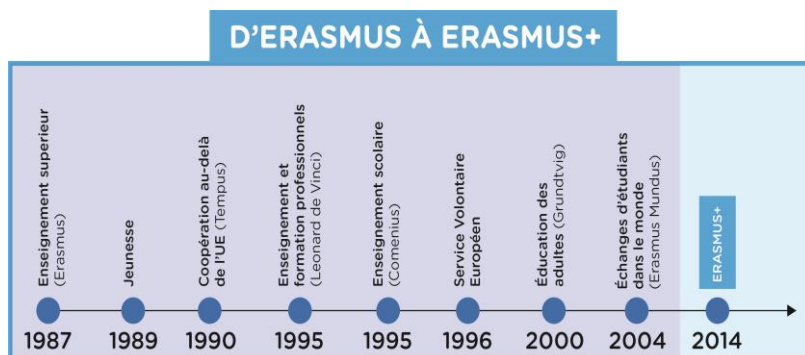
D'ERASMUS À ERASMUS+

Enseignement superieur (Erasmus)
1987

Jeunesse
1989

Coopération au-delà de l'UE (Tempus)
1990

Enseignement et formation professionnels (Leonard de Vinci)
1995

Enseignement scolaire (Comenius)
1995

Service Volontaire Européen
1996

Éducation des adultes (Grundtvig)
2000

Échanges d'étudiants dans le monde (Erasmus Mundus)
2004

ERASMUS+
2014